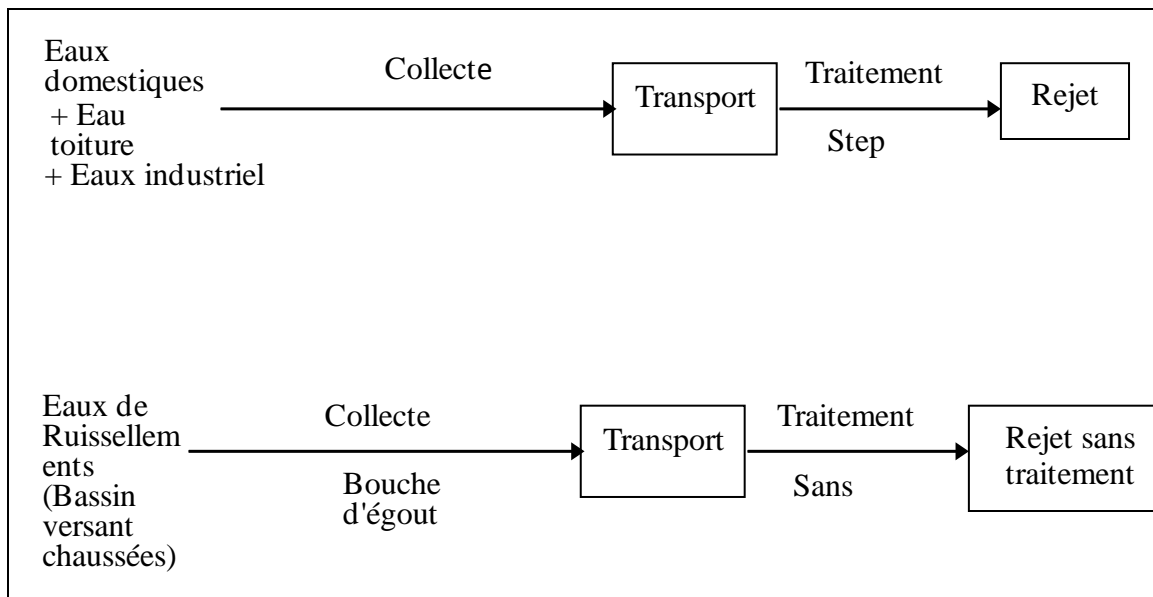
Eaux domestiques + Eau toiture + Eaux industriel

Collecte

Transport

Traitement

Step

Rejet

Eaux de Ruissellements (Bassin versant chaussées)

Collecte

Bouche d'égout

Transport

Traitement

Sans

Rejet sans traitement